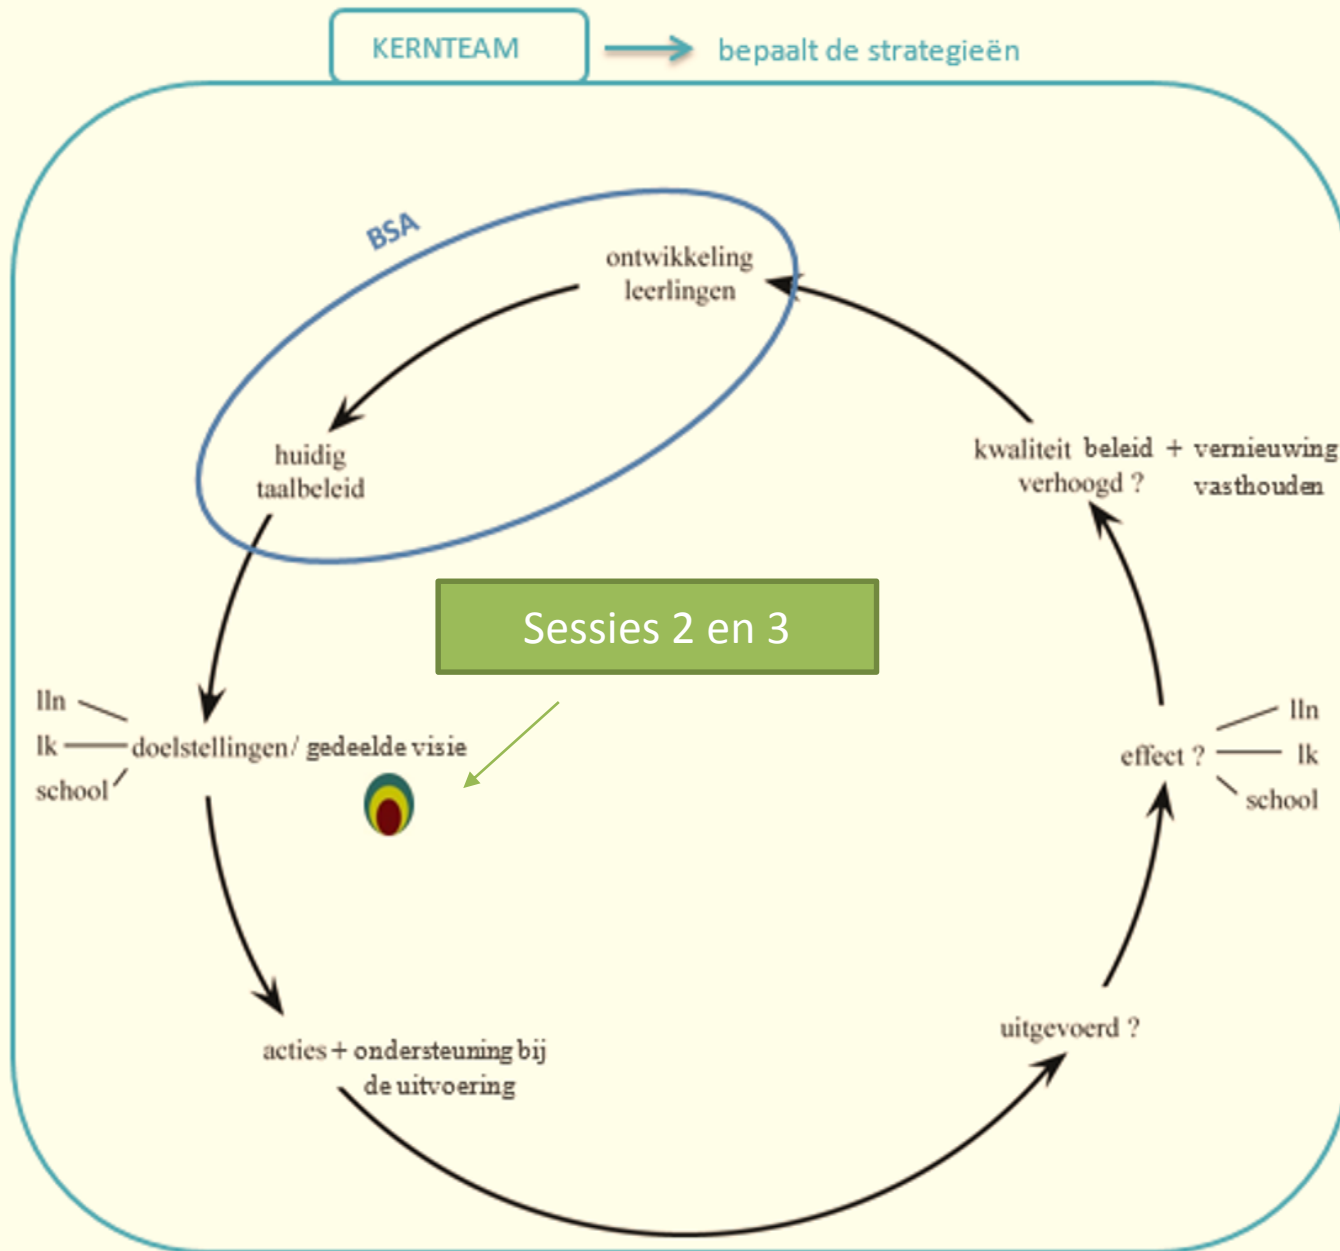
KERNTEAM bepaalt de strategieën

BSA

ontwikkeling leerlingen

huidig taalbeleid

kwaliteit beleid verhoogd ? + vernieuwing vasthouden

Sessies 2 en 3

lln
lk
school
doelstellingen / gedeelde visie

effect ?
lln
lk
school

acties + ondersteuning bij de uitvoering

uitgevoerd ?